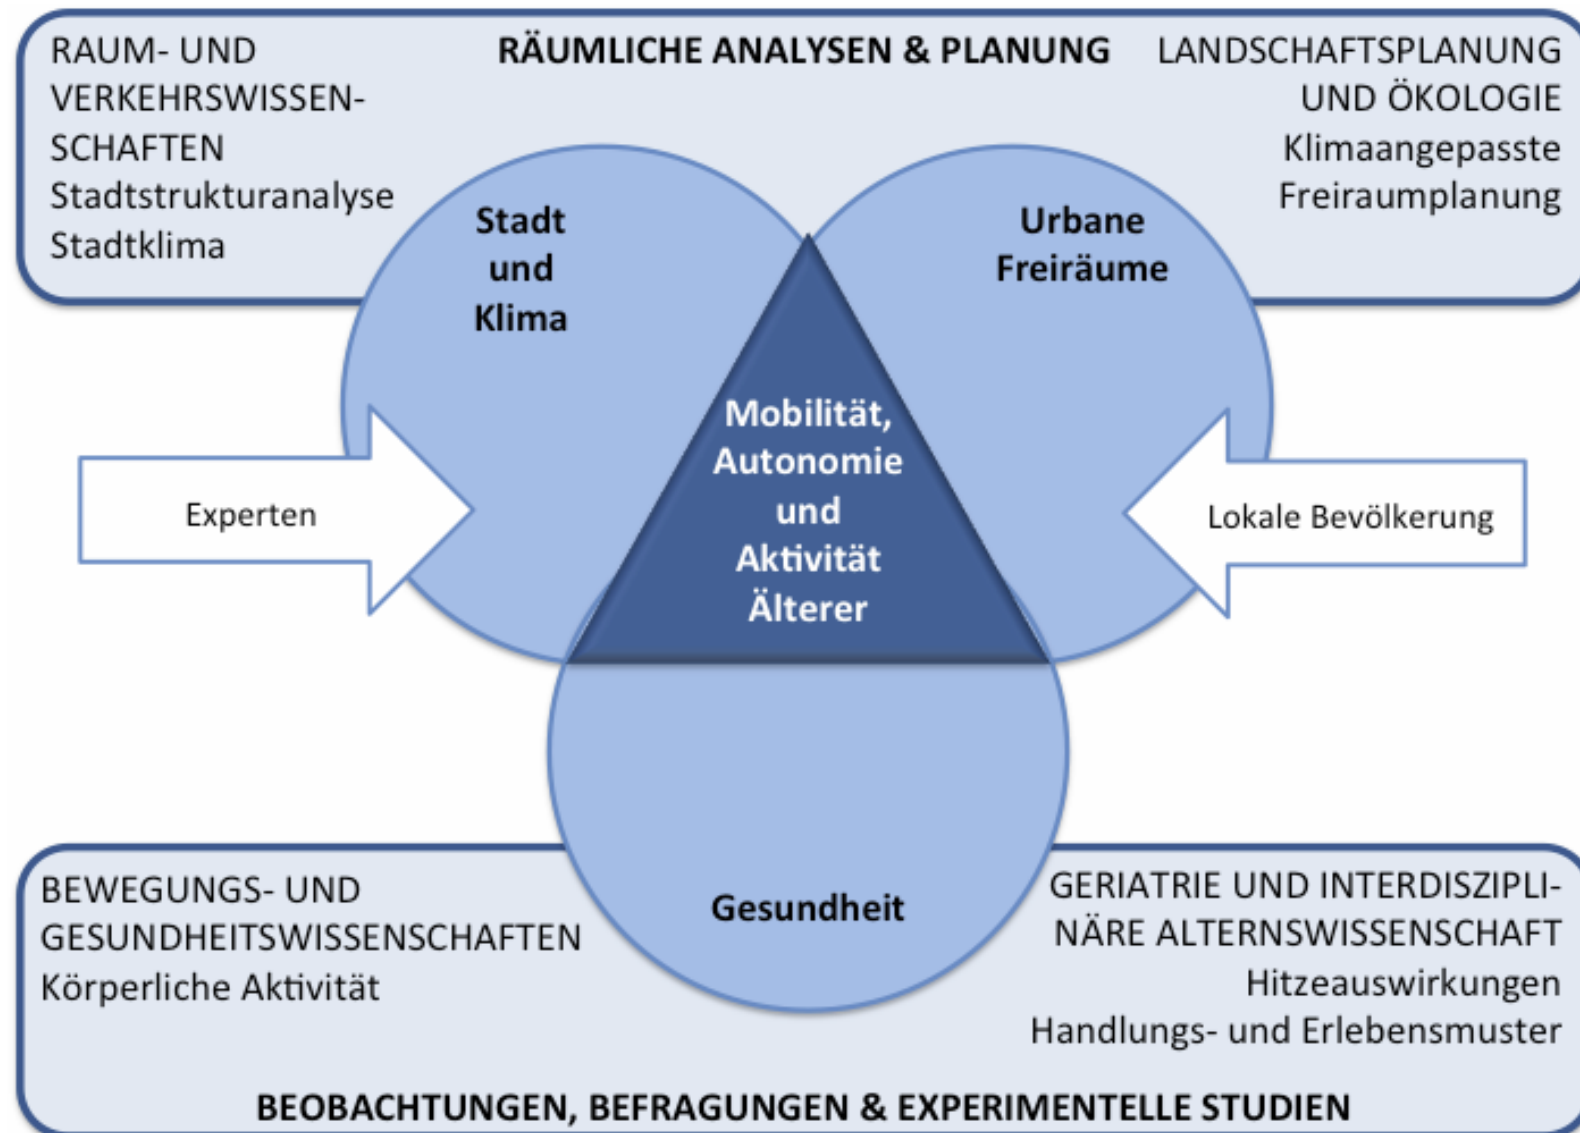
RAUM- UND VERKEHRSWISSENSCHAFTEN
Stadtstrukturanalyse
Stadtklima

RÄUMLICHE ANALYSEN & PLANUNG

LANDSCHAFTSPLANUNG UND ÖKOLOGIE
Klimaangepasste Freiraumplanung

Stadt und Klima

Urbane Freiräume

Mobilität, Autonomie und Aktivität Älterer

Experten

Lokale Bevölkerung

Gesundheit

BEWEGUNGS- UND GESUNDHEITSWISSENSCHAFTEN
Körperliche Aktivität

GERIATRIE UND INTERDISZIPLINÄRE ALTERNSWISSENSCHAFT
Hitzeauswirkungen
Handlungs- und Erlebensmuster

BEOBACHTUNGEN, BEFRAGUNGEN & EXPERIMENTELLE STUDIEN